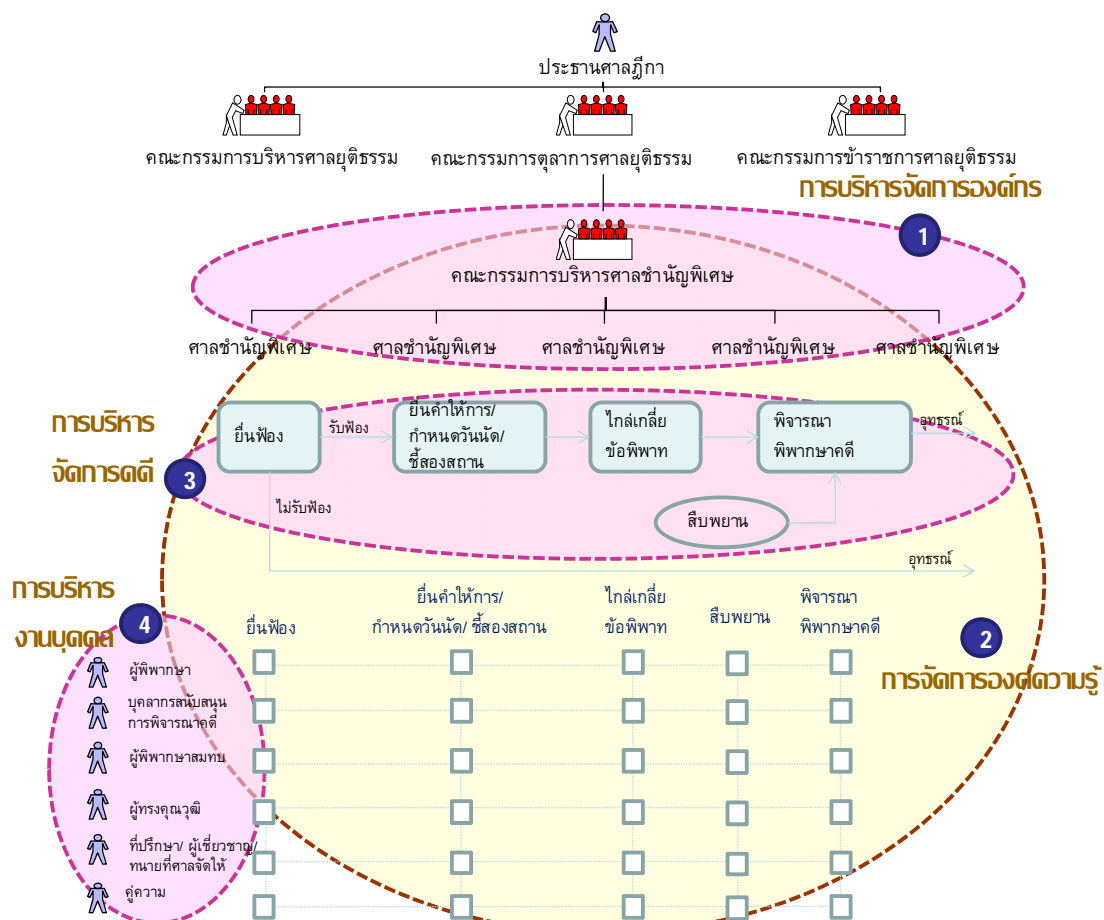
ประธานศาลฎีกา

คณะกรรมการบริหารศาลยุติธรรม

คณะกรรมการตุลาการศาลยุติธรรม

คณะกรรมการข้าราชการศาลยุติธรรม

การบริหารจัดการองค์กร

1

คณะกรรมการบริหารศาลชำนัญพิเศษ

ศาลชำนัญพิเศษ

ศาลชำนัญพิเศษ

ศาลชำนัญพิเศษ

ศาลชำนัญพิเศษ

ศาลชำนัญพิเศษ

การบริหาร

จัดการคดี

3

ยื่นฟ้อง

รับฟ้อง

ยื่นคำให้การ/ กำหนดวันนัด/ ชี้สองสถาน

ไกล่เกลี่ย ข้อพิพาท

พิจารณา พิพากษาคดี

อุทธรณ์

ไม่รับฟ้อง

สืบพยาน

อุทธรณ์

การบริหาร

งานบุคคล

4

ยื่นฟ้อง

ยื่นคำให้การ/ กำหนดวันนัด/ ชี้สองสถาน

ไกล่เกลี่ย ข้อพิพาท

สืบพยาน

พิจารณา พิพากษาคดี

2

การจัดการองค์ความรู้

ผู้พิพากษา

บุคลากรสนับสนุน การพิจารณาคดี

ผู้พิพากษาสมทบ

ผู้ทรงคุณวุฒิ

ที่ปรึกษา/ ผู้เชี่ยวชาญ/ ทนายที่ศาลจัดให้

คู่ความ